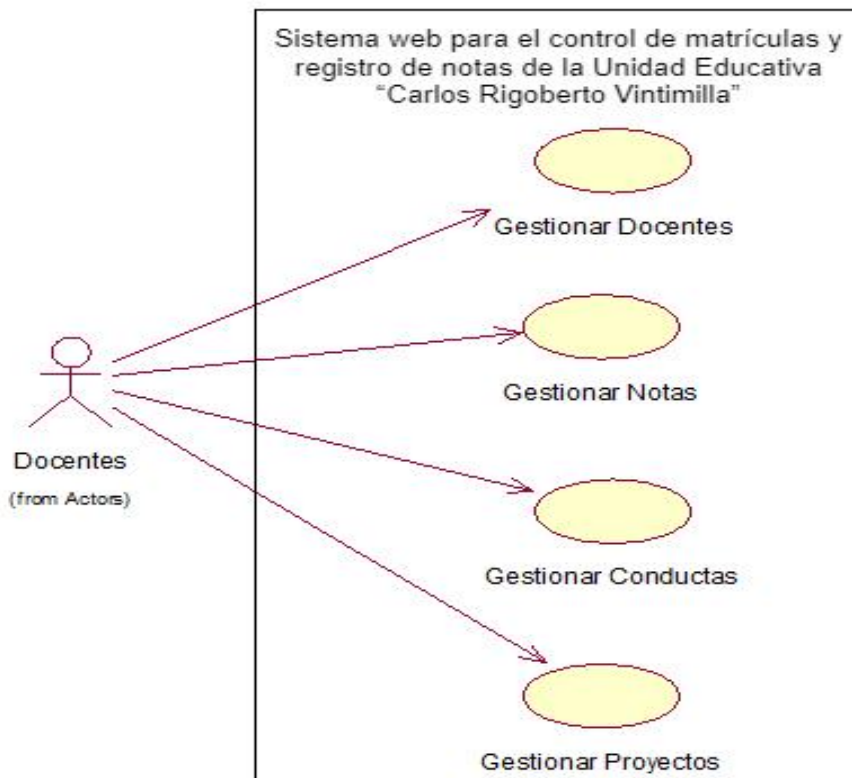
Sistema web para el control de matrículas y registro de notas de la Unidad Educativa "Carlos Rigoberto Vintimilla"

Gestionar Docentes

Gestionar Notas

Gestionar Conductas

Gestionar Proyectos

Docentes
(from Actors)